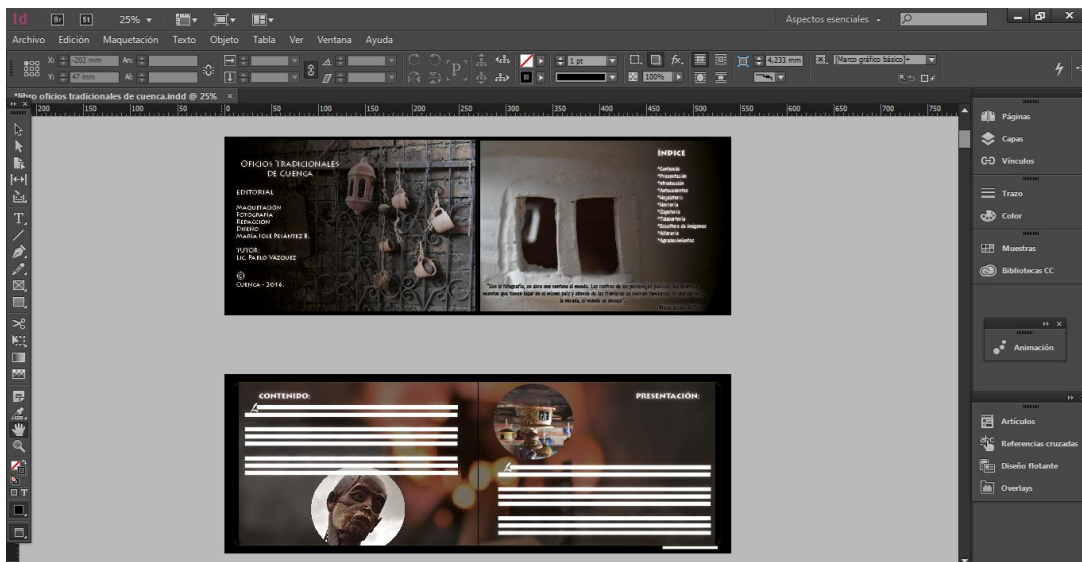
Id Br St 25%

Aspectos esenciales

Archivo Edición Maquetación Texto Objeto Tabla Ver Ventana Ayuda

X: -202 mm Y: 47 mm An: Al:

1 pt 100% 4,233 mm [Marco gráfico básico]

*libro oficios tradicionales de cuenca.indd @ 25%

200 150 100 50 0 50 100 150 200 250 300 350 400 450 500 550 600 650 700 750

Oficios Tradicionales de Cuenca

Editorial

Maquetación
Fotografía
Redacción
Diseño
María José Pesántez B.

Tutor:
Lic. Pablo Vázquez

©
Cuenca - 2016.

Índice

*Contenido
*Presentación
*Introducción
*Antecedentes
*Hojalatería
*Herrería
*Cerámica
*Talabartería
*Escultura de imágenes
*Bordados
*Agradecimientos

"Con la fotografía, se abre una ventana al mundo. Los rostros de los personajes públicos, los eventos, suceden que tienen lugar en el mismo país y alrededor de sus fronteras, se vuelven familiares. Al abrirse la mirada, el mundo se encoge."

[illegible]

Contenido:

Presentación:

Páginas
Capas
Vínculos
Trazo
Color
Muestras
Bibliotecas CC
Animación
Artículos
Referencias cruzadas
Diseño flotante
Overlays